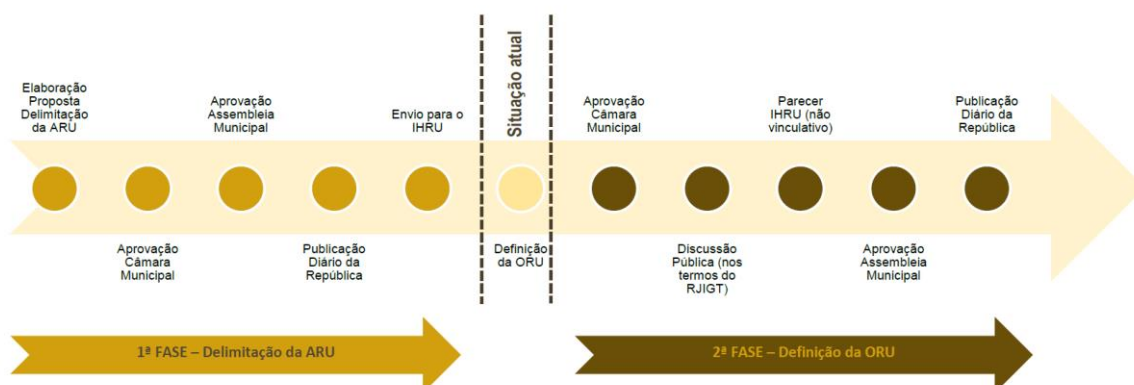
Elaboração Proposta Delimitação da ARU

Aprovação Câmara Municipal

Aprovação Assembleia Municipal

Publicação Diário da República

Envio para o IHRU

Situação atual

Definição da ORU

Aprovação Câmara Municipal

Discussão Pública (nos termos do RJIGT)

Parecer IHRU (não vinculativo)

Aprovação Assembleia Municipal

Publicação Diário da República

1ª FASE – Delimitação da ARU

2ª FASE – Definição da ORU